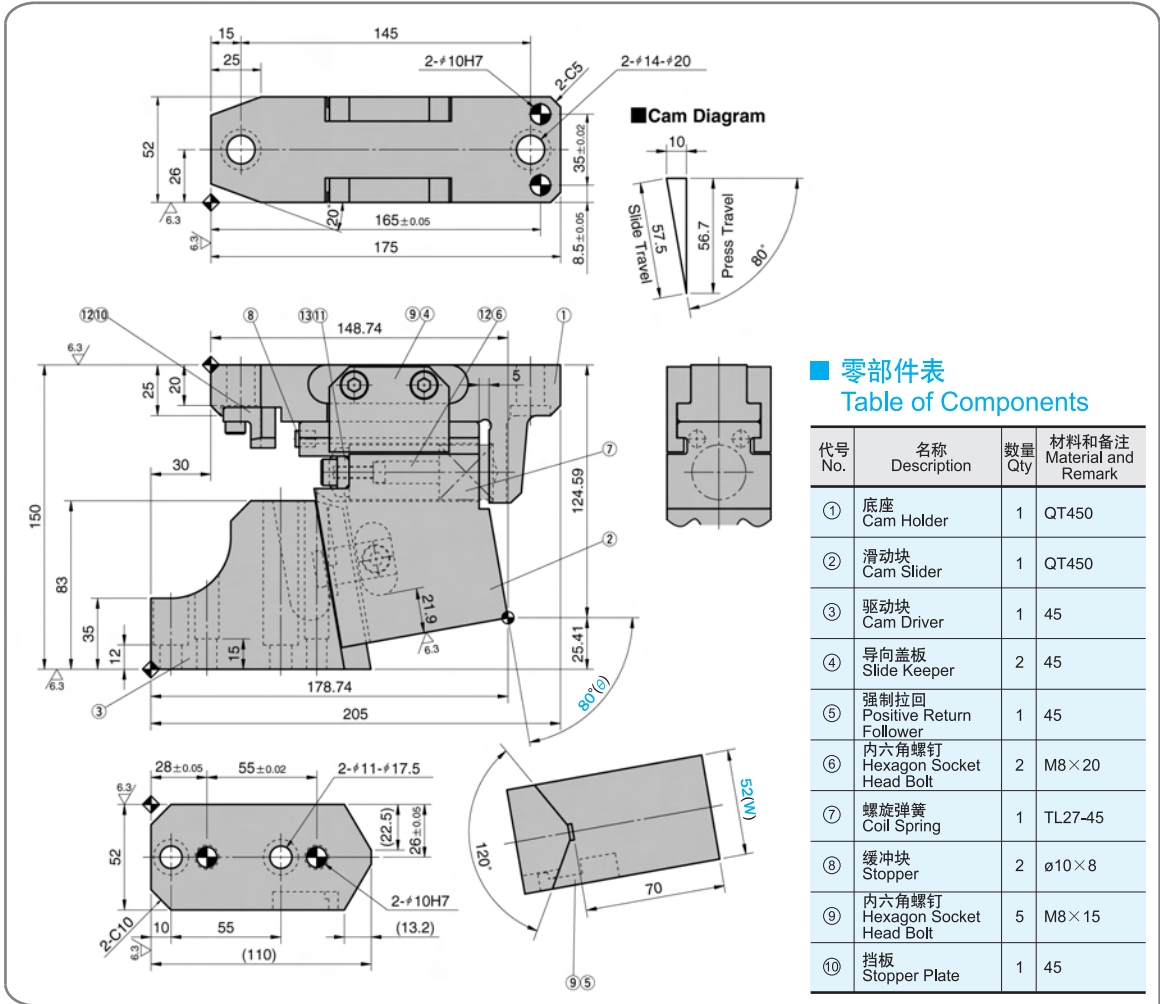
15
145
25
2-$\phi$10H7
2-C5
2-$\phi$14-$\phi$20
52
26
35±0.02
6.3
20°
165±0.05
6.3
8.5±0.05
175

■Cam Diagram
10
Slide Travel
57.5
56.7
Press Travel
80°

⑫⑩ ⑧ ⑬⑪ ⑨④ ⑫⑥ ①
148.74
6.3
25
20
5
30
⑦
150
83
124.59
②
21.9
35
6.3
12
15
25.41
6.3
178.74
③
205
80°($\theta$)

28±0.05
55±0.02
2-$\phi$11-$\phi$17.5
6.3
(22.5)
26±0.05
52
2-$\phi$10H7
2-C10
10
55
(13.2)
6.3
(110)

52(W)
120°
70
⑨⑤

■ 零部件表
Table of Components

| 代号 No. | 名称 Description | 数量 Qty | 材料和备注 Material and Remark |
|---|---|---|---|
| ① | 底座 Cam Holder | 1 | QT450 |
| ② | 滑动块 Cam Slider | 1 | QT450 |
| ③ | 驱动块 Cam Driver | 1 | 45 |
| ④ | 导向盖板 Slide Keeper | 2 | 45 |
| ⑤ | 强制拉回 Positive Return Follower | 1 | 45 |
| ⑥ | 内六角螺钉 Hexagon Socket Head Bolt | 2 | M8×20 |
| ⑦ | 螺旋弹簧 Coil Spring | 1 | TL27-45 |
| ⑧ | 缓冲块 Stopper | 2 | ø10×8 |
| ⑨ | 内六角螺钉 Hexagon Socket Head Bolt | 5 | M8×15 |
| ⑩ | 挡板 Stopper Plate | 1 | 45 |